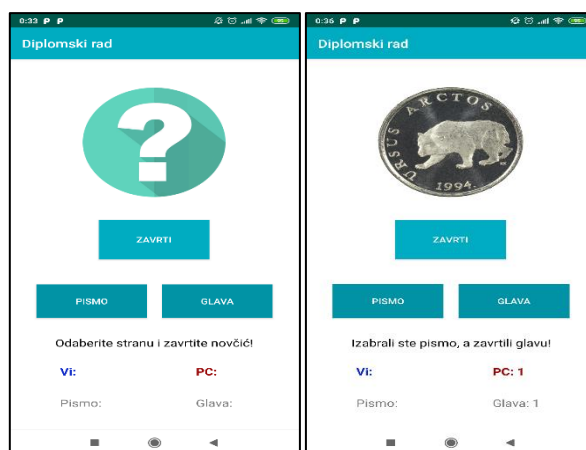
0:33 P P

Diplomski rad

?

ZAVRTI

PISMO

GLAVA

Odaberite stranu i zavrtite novčić!

Vi:

PC:

Pismo:

Glava:

0:36 P P

Diplomski rad

URSUS ARCTOS

1994

ZAVRTI

PISMO

GLAVA

Izabrali ste pismo, a zavrtili glavu!

Vi:

PC: 1

Pismo:

Glava: 1